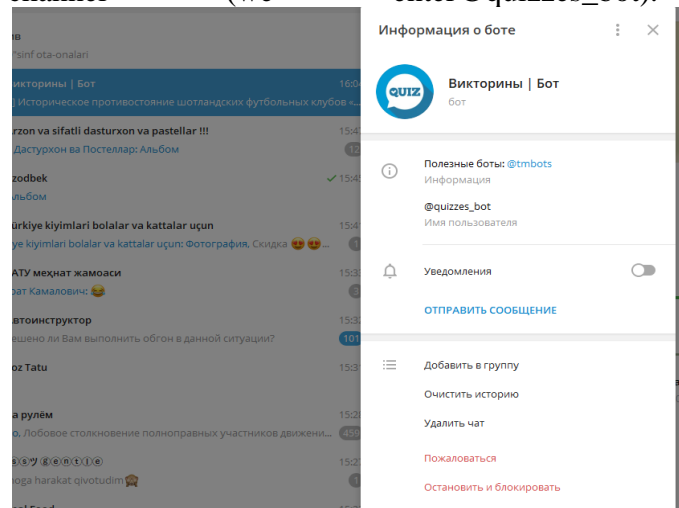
channel (we enter@quizzes_bot).

ив
"sinf ota-onalari

Викторины | Бот 16:0
] Историческое противостояние шотландских футбольных клубов «

urzon va sifatli dasturxon va pastellar !!! 15:4
Дастурхон ва Постеллар: Альбом 12

zodbek 15:45
Альбом

ürkiye kiyimlari bolalar va kattalar uçun 15:4
ye kiyimlari bolalar va kattalar uçun: Фотография, Скидка 😍😍

АТУ меҳнат жамоаси 15:3
рат Камалович: 😂 3

втоинструктор 15:3
ешено ли Вам выполнить обгон в данной ситуации? 101

oz Tatu 15:3

а рулём 15:2
о. Лобовое столкновение полноправных участников движени 45

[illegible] 15:2
oga harakat qivotudim 1

Информация о боте

Викторины | Бот
бот

Полезные боты: @tmbots
Информация

@quizzes_bot
Имя пользователя

Уведомления

ОТПРАВИТЬ СООБЩЕНИЕ

Добавить в группу

Очистить историю

Удалить чат

Пожаловаться

Остановить и блокировать